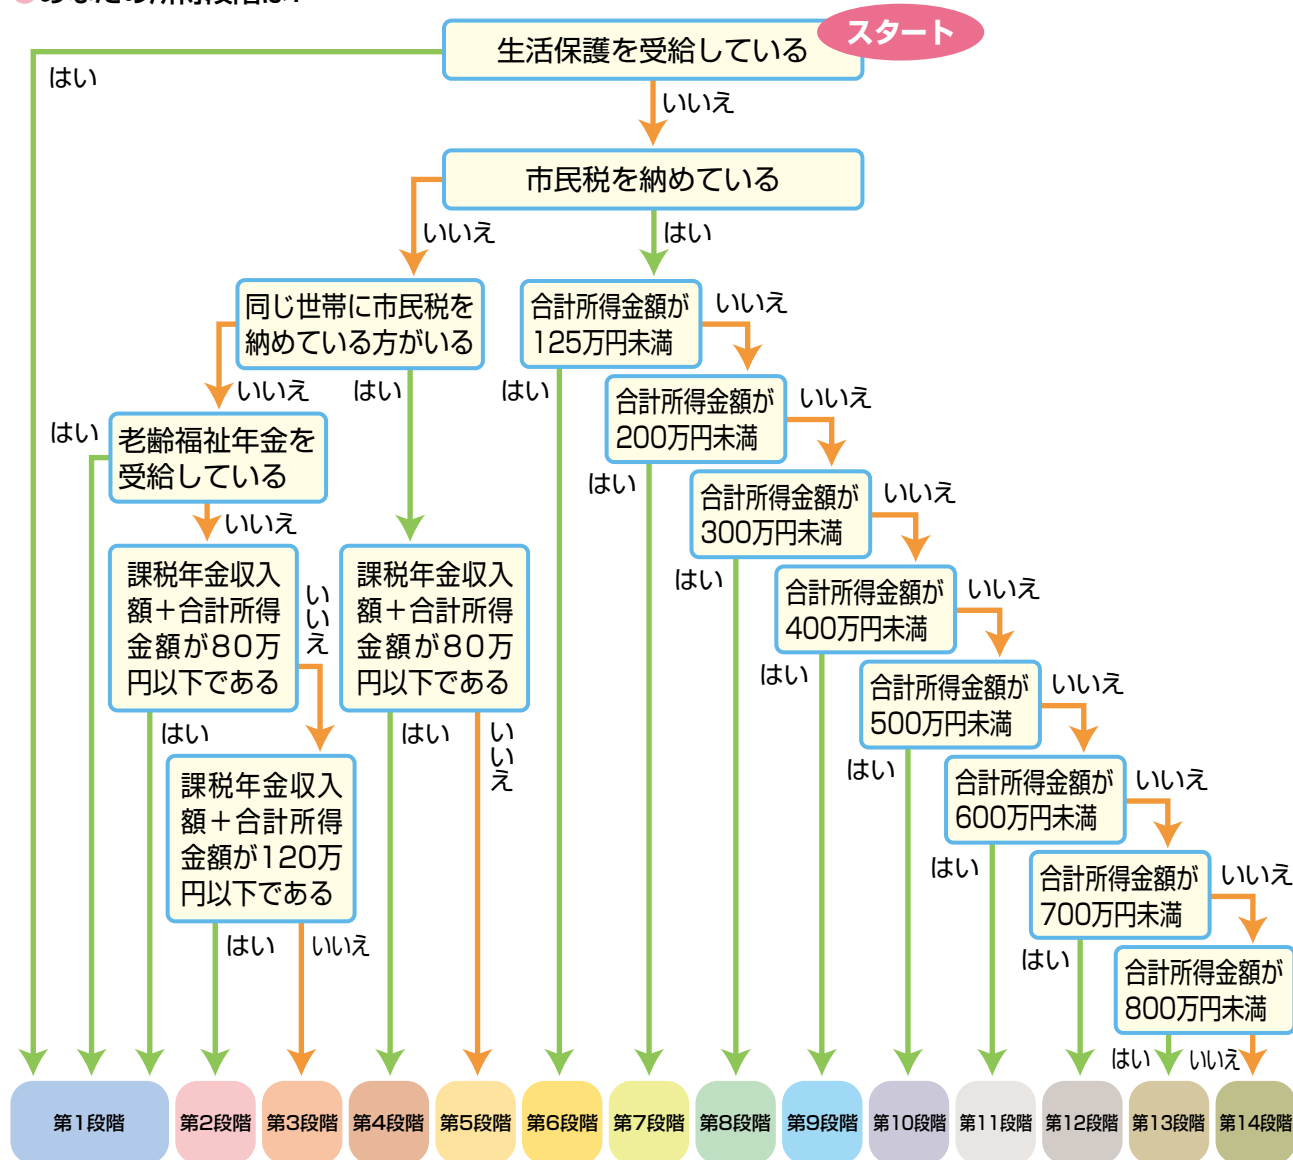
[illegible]

スタート

生活保護を受給している

はい

いいえ

市民税を納めている

いいえ

はい

同じ世帯に市民税を納めている方がいる

いいえ

はい

老齢福祉年金を受給している

はい

いいえ

課税年金収入額＋合計所得金額が80万円以下である

いいえ

はい

課税年金収入額＋合計所得金額が120万円以下である

はい

いいえ

課税年金収入額＋合計所得金額が80万円以下である

はい

いいえ

合計所得金額が125万円未満

いいえ

はい

合計所得金額が200万円未満

いいえ

はい

合計所得金額が300万円未満

いいえ

はい

合計所得金額が400万円未満

いいえ

はい

合計所得金額が500万円未満

いいえ

はい

合計所得金額が600万円未満

いいえ

はい

合計所得金額が700万円未満

いいえ

はい

合計所得金額が800万円未満

はい

いいえ

第1段階 第2段階 第3段階 第4段階 第5段階 第6段階 第7段階 第8段階 第9段階 第10段階 第11段階 第12段階 第13段階 第14段階